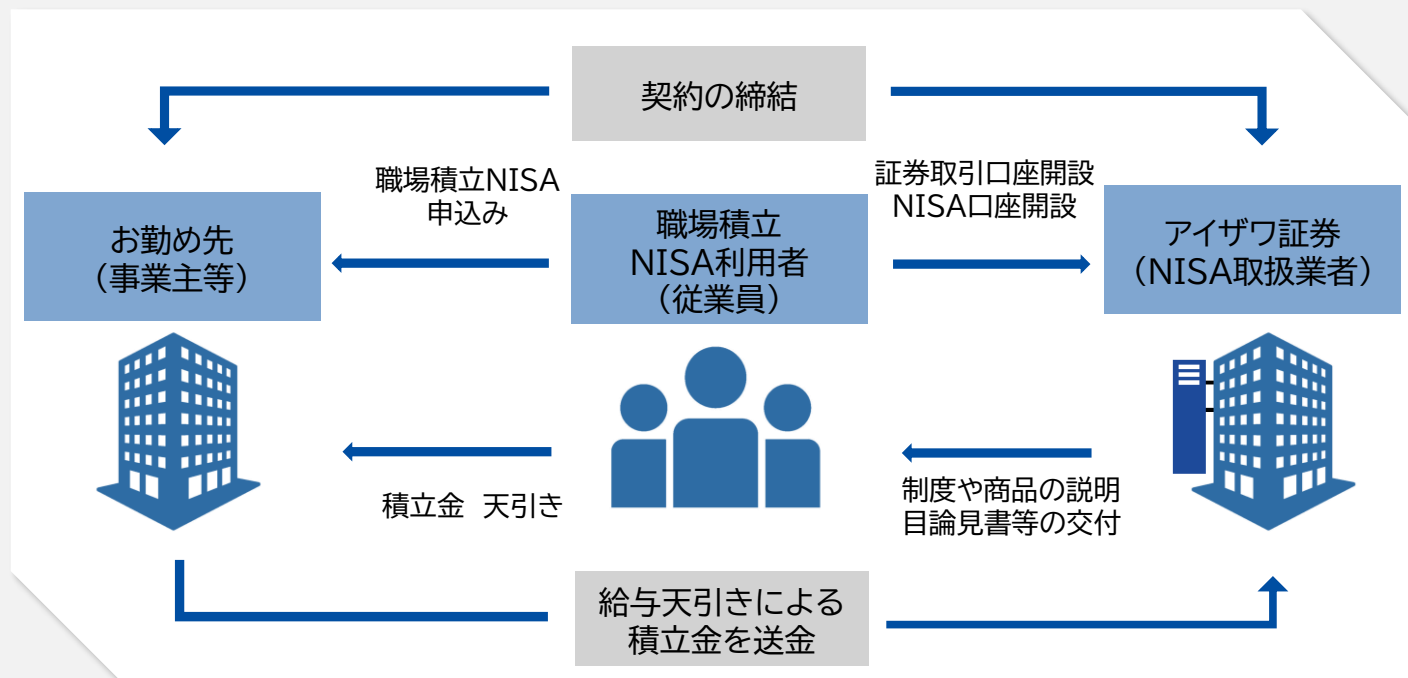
契約の締結

職場積立NISA
申込み

証券取引口座開設
NISA口座開設

お勤め先
（事業主等）

職場積立
NISA利用者
（従業員）

アイザワ証券
（NISA取扱業者）

積立金　天引き

制度や商品の説明
目論見書等の交付

給与天引きによる
積立金を送金